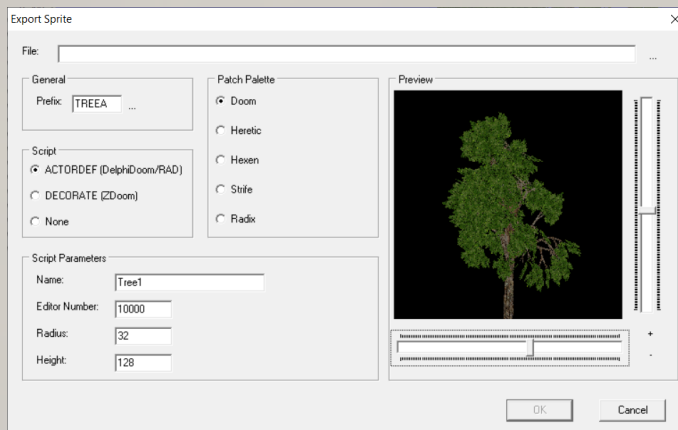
Export Sprite

×

File:

...

General

Prefix: TREEA ...

Patch Palette

Doom

Heretic

Hexen

Strife

Radix

Preview

Script

ACTORDEF (DelphiDoom/RAD)

DECORATE (ZDoom)

None

Script Parameters

Name: Tree1

Editor Number: 10000

Radius: 32

Height: 128

+

-

OK

Cancel